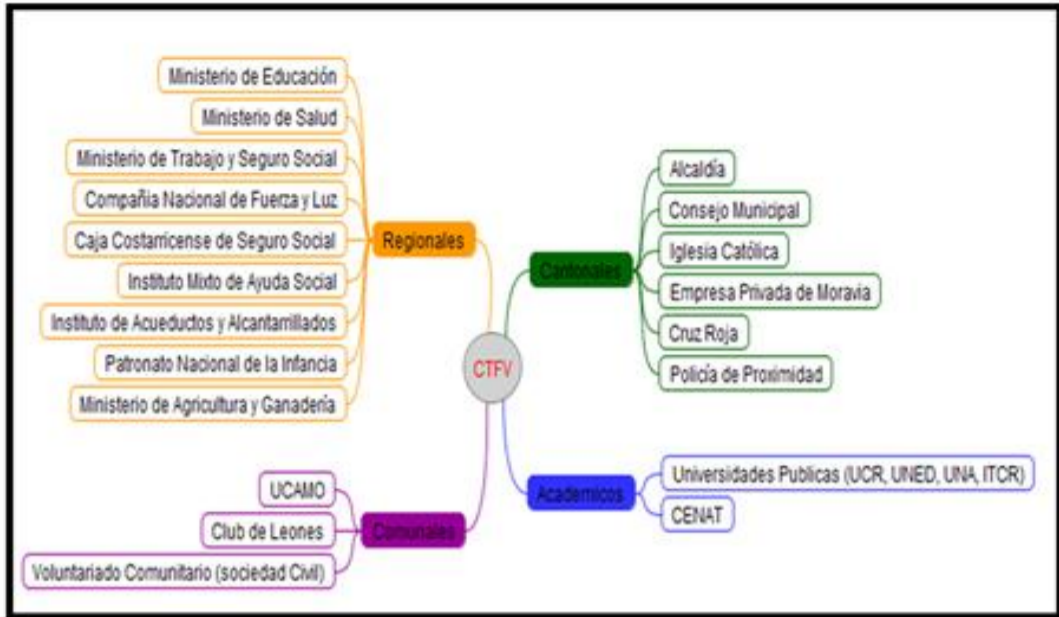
CTFV

Regionales

Ministerio de Educación

Ministerio de Salud

Ministerio de Trabajo y Seguro Social

Compañía Nacional de Fuerza y Luz

Caja Costarricense de Seguro Social

Instituto Mixto de Ayuda Social

Instituto de Acueductos y Alcantarillados

Patronato Nacional de la Infancia

Ministerio de Agricultura y Ganadería

Cantonales

Alcaldía

Consejo Municipal

Iglesia Católica

Empresa Privada de Moravia

Cruz Roja

Policía de Proximidad

Comunales

UCAMO

Club de Leones

Voluntariado Comunitario (sociedad Civil)

Academicos

Universidades Publicas (UCR, UNED, UNA, ITCR)

CENAT